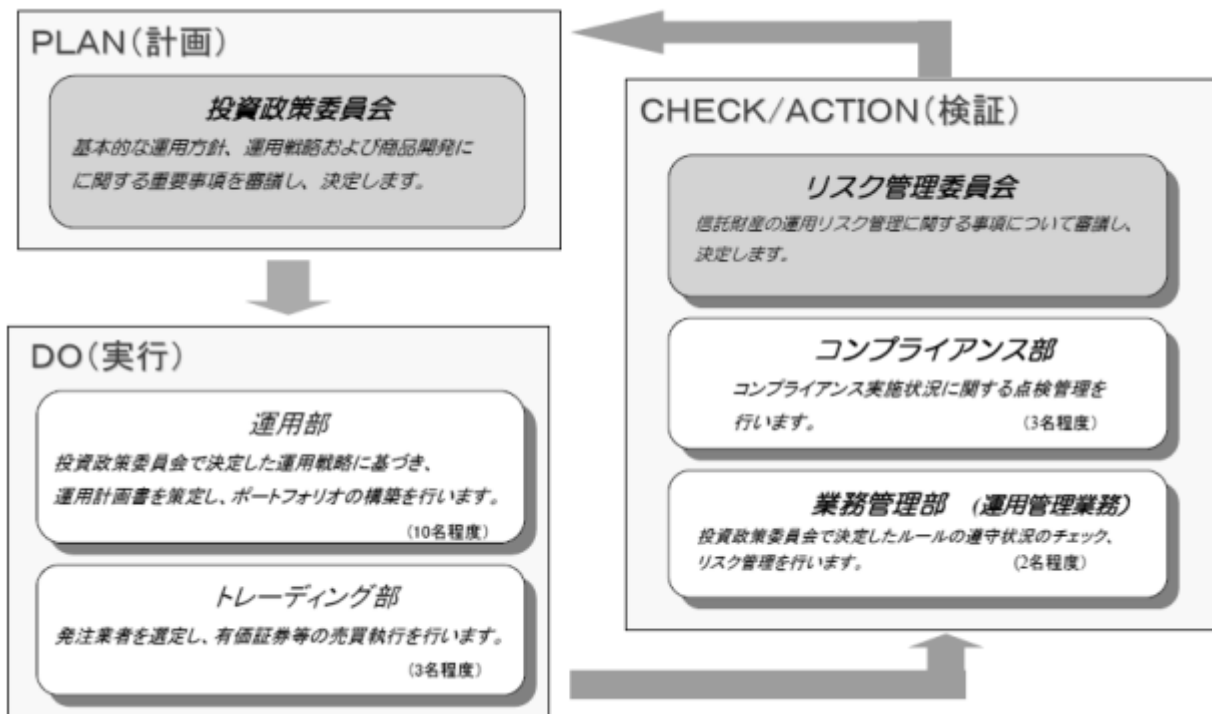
PLAN(計画)

投資政策委員会
基本的な運用方針、運用戦略および商品開発にに関する重要事項を審議し、決定します。

DO(実行)

運用部
投資政策委員会で決定した運用戦略に基づき、運用計画書を策定し、ポートフォリオの構築を行います。
(10名程度)

トレーディング部
発注業者を選定し、有価証券等の売買執行を行います。
(3名程度)

CHECK/ACTION(検証)

リスク管理委員会
信託財産の運用リスク管理に関する事項について審議し、決定します。

コンプライアンス部
コンプライアンス実施状況に関する点検管理を行います。
(3名程度)

業務管理部 (運用管理業務)
投資政策委員会で決定したルールの遵守状況のチェック、リスク管理を行います。
(2名程度)